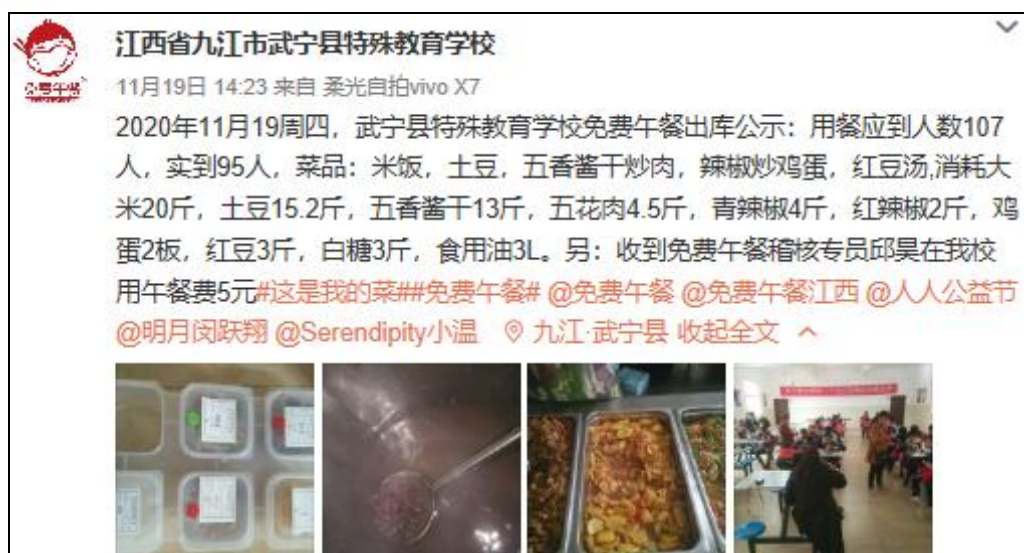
江西省九江市武宁县特殊教育学校

11月19日 14:23 来自 柔光自拍vivo X7

2020年11月19周四，武宁县特殊教育学校免费午餐出库公示：用餐应到人数107人，实到95人，菜品：米饭，土豆，五香酱干炒肉，辣椒炒鸡蛋，红豆汤,消耗大米20斤，土豆15.2斤，五香酱干13斤，五花肉4.5斤，青辣椒4斤，红辣椒2斤，鸡蛋2板，红豆3斤，白糖3斤，食用油3L。另：收到免费午餐稽核专员邱昊在我校用午餐费5元#这是我的菜##免费午餐# @免费午餐 @免费午餐江西 @人人公益节 @明月闵跃翔 @Serendipity小温 九江·武宁县 收起全文